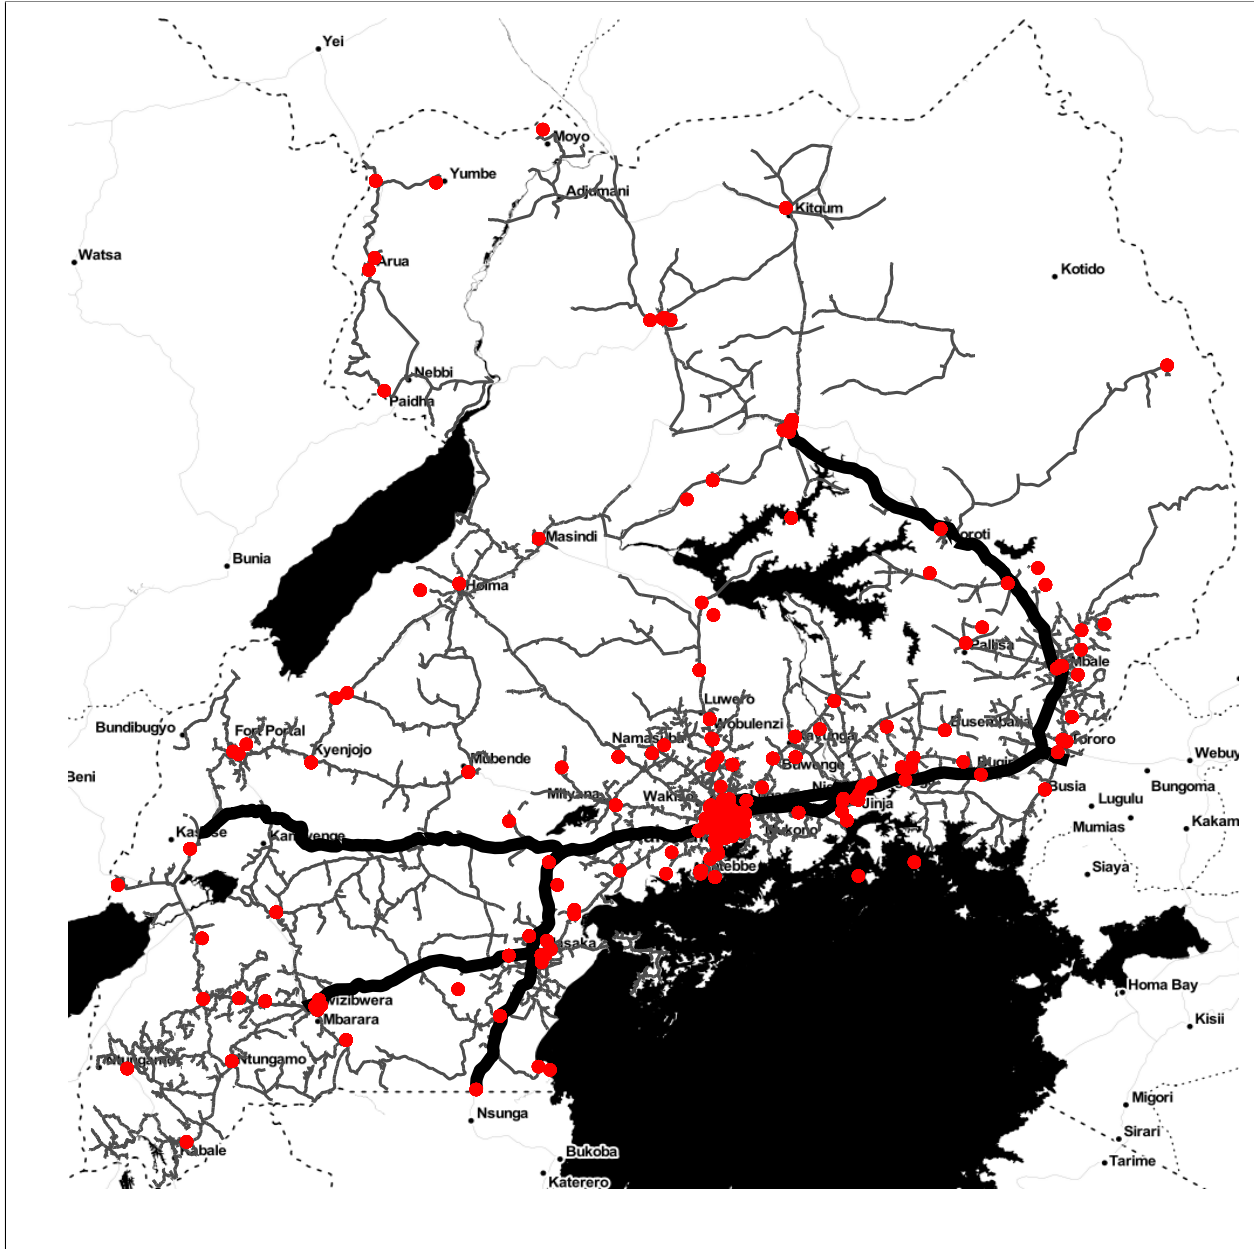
Yei
Moyo
Yumbe
Adjumani
Kitgum
Watsa
Arua
Kotido
Nebbi
Paidha
Masindi
Soroti
Bunia
Hoima
Pallisa
Mbale
Luwero
Bundibugyo
Fort Portal
Wobulenzi
Busembatia
Kyenjojo
Namasuba
Kayunga
Tororo
Mubende
Buwenge
Webuye
Beni
Mityana
Iganga
Busia
Bungoma
Lugulu
Wakiso
Jinja
Kakamega
Kasese
Kamwenge
Mukono
Mumias
Entebbe
Siaya
Masaka
Homa Bay
Kisii
Kabwohe
Mbarara
Ntungamo
Rukungiri
Nsunga
Migori
Sirari
Tarime
Kabale
Bukoba
Katerero